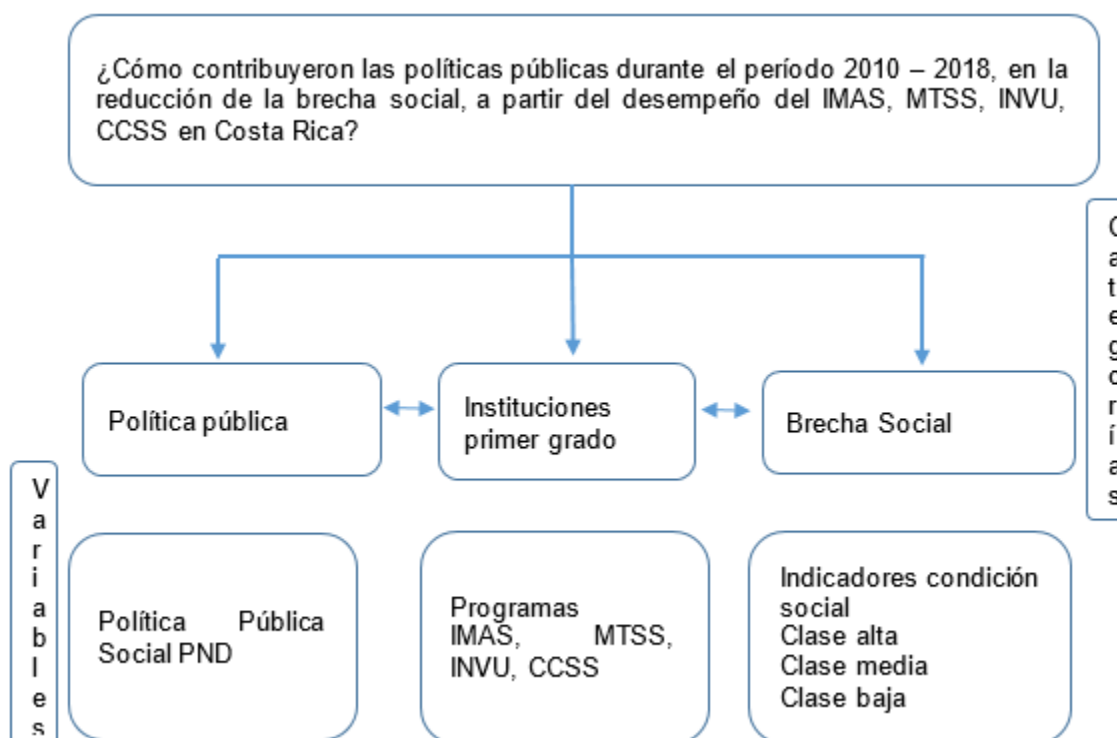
¿Cómo contribuyeron las políticas públicas durante el período 2010 – 2018, en la reducción de la brecha social, a partir del desempeño del IMAS, MTSS, INVU, CCSS en Costa Rica?

C
a
t
e
g
o
r
í
a
s

Política pública

Instituciones primer grado

Brecha Social

V
a
r
i
a
b
l
e
s

Política Pública Social PND

Programas IMAS, MTSS, INVU, CCSS

Indicadores condición social
Clase alta
Clase media
Clase baja